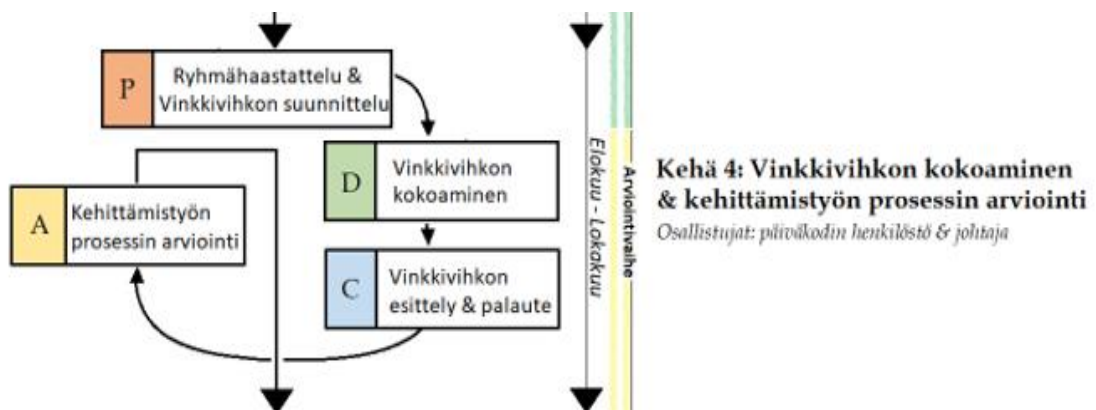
P
Ryhmähaastattelu & Vinkkivihkon suunnittelu

D
Vinkkivihkon kokoaminen

A
Kehittämistyön prosessin arviointi

C
Vinkkivihkon esittely & palaute

Elokuu - Lokakuu

Arviointivaihe

Kehä 4: Vinkkivihkon kokoaminen & kehittämistyön prosessin arviointi
Osallistujat: päiväkodin henkilöstö & johtaja